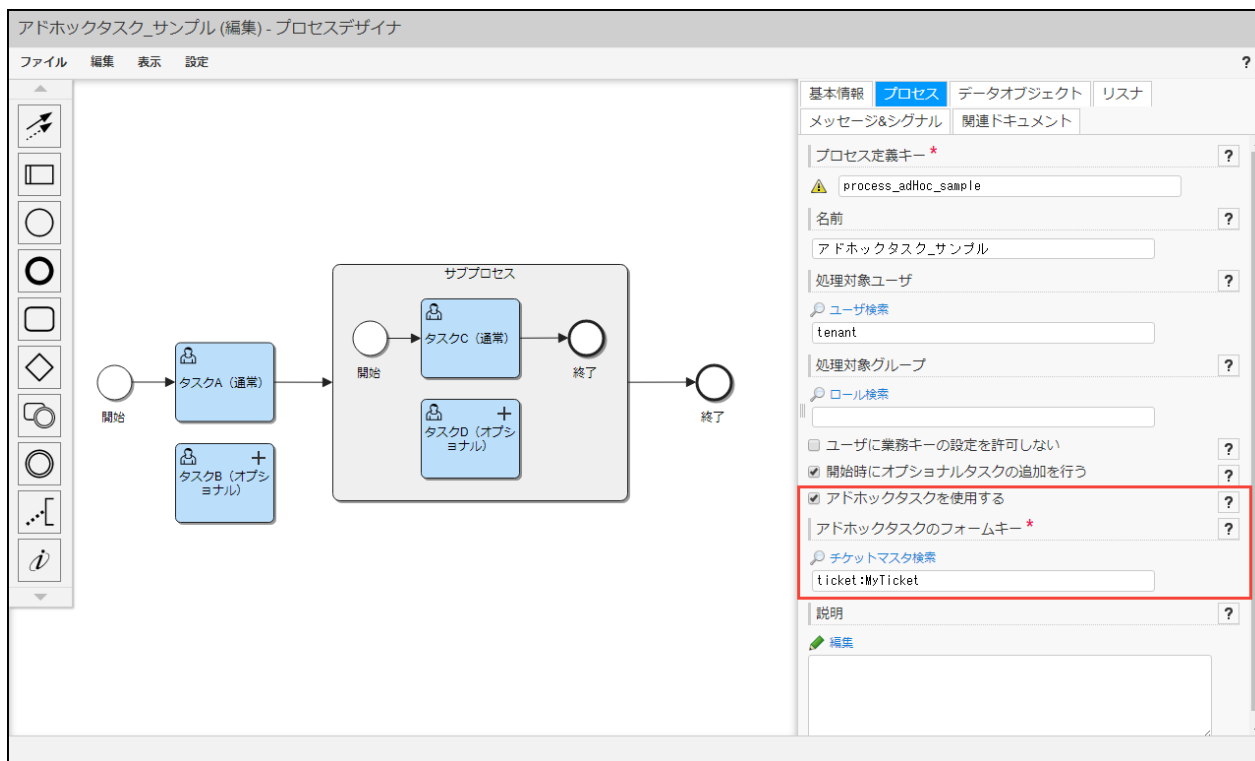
アドホックタスク_サンプル (編集) - プロセスデザイナ

ファイル 編集 表示 設定

?

サブプロセス

開始

タスクA（通常）

タスクB（オプショナル）

開始

タスクC（通常）

終了

タスクD（オプショナル）

終了

基本情報 プロセス データオブジェクト リスナ
メッセージ&シグナル 関連ドキュメント

プロセス定義キー * ?
process_adHoc_sample

名前 ?
アドホックタスク_サンプル

処理対象ユーザ ?
ユーザ検索
tenant

処理対象グループ ?
ロール検索

ユーザに業務キーの設定を許可しない ?
開始時にオプショナルタスクの追加を行う ?
アドホックタスクを使用する ?
アドホックタスクのフォームキー * ?
チケットマスタ検索
ticket:MyTicket

説明 ?
編集